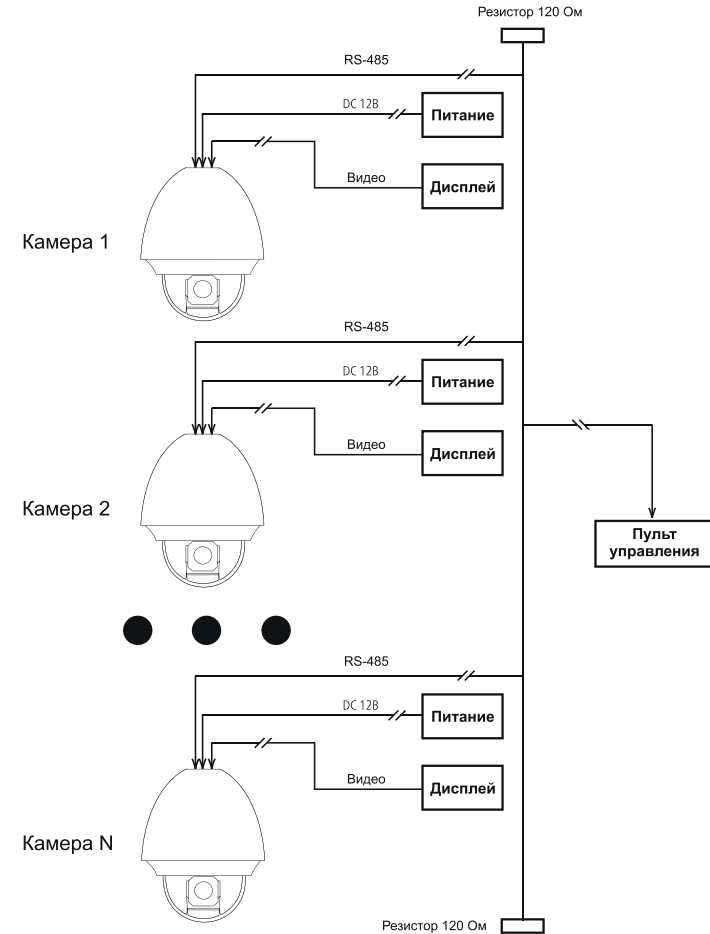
Резистор 120 Ом

RS-485

DC 12B

Питание

Видео

Дисплей

Камера 1

RS-485

DC 12B

Питание

Видео

Дисплей

Камера 2

Пульт управления

RS-485

DC 12B

Питание

Видео

Дисплей

Камера N

Резистор 120 Ом